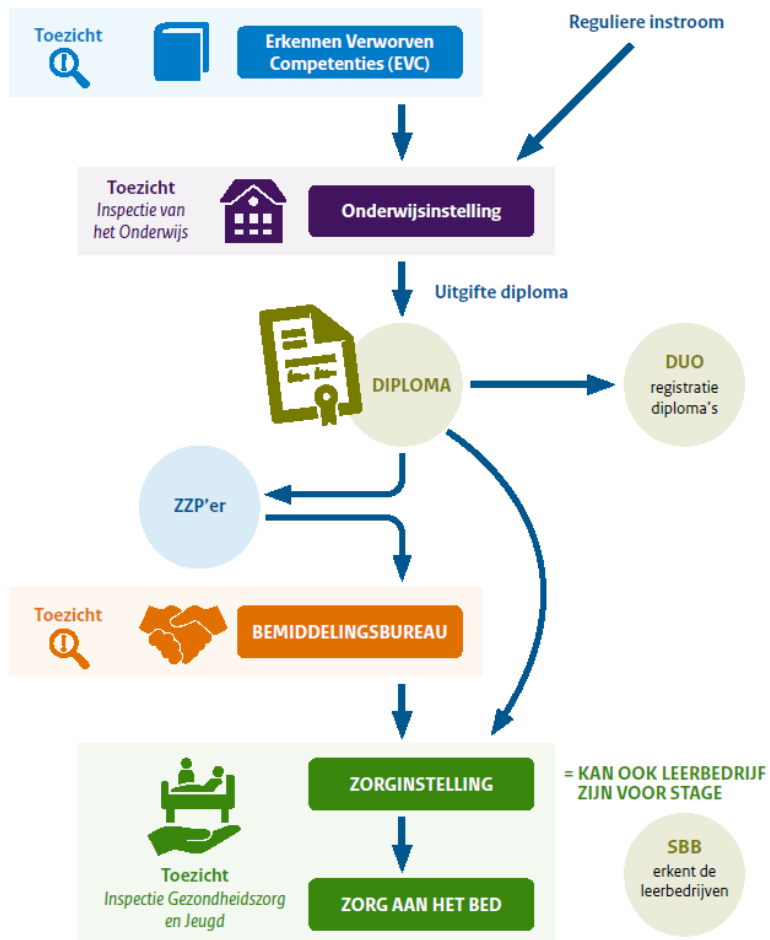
Toezicht

Erkennen Verworven Competenties (EVC)

Reguliere instroom

Toezicht
Inspectie van het Onderwijs

Onderwijsinstelling

Uitgifte diploma

DIPLOMA

DUO
registratie diploma's

ZZP'er

Toezicht

BEMIDDELINGSBUREAU

ZORGINSTELLING

= KAN OOK LEERBEDRIJF ZIJN VOOR STAGE

SBB
erkent de leerbedrijven

Toezicht
Inspectie Gezondheidszorg en Jeugd

ZORG AAN HET BED